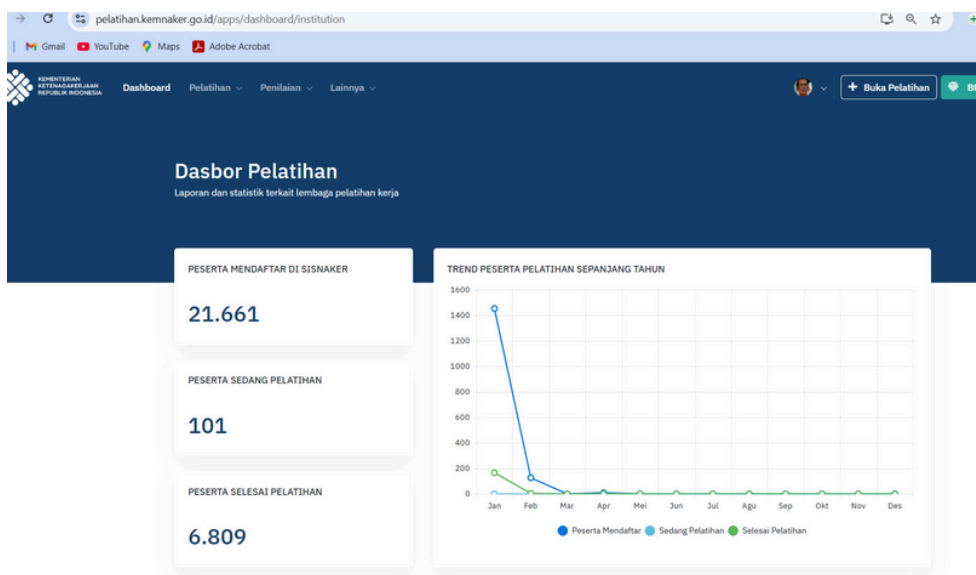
pelatihan.kemnaker.go.id/apps/dashboard/institution

Gmail YouTube Maps Adobe Acrobat

KEMENTERIAN KETENAGAKERJAAN REPUBLIK INDONESIA

Dashboard Pelatihan Penilaian Lainnya

+ Buka Pelatihan

Bl

Dasbor Pelatihan

Laporan dan statistik terkait lembaga pelatihan kerja

PESERTA MENDAFTAR DI SISNAKER

21.661

PESERTA SEDANG PELATIHAN

101

PESERTA SELESAI PELATIHAN

6.809

TREND PESERTA PELATIHAN SEPANJANG TAHUN

1600
1400
1200
1000
800
600
400
200
0

Jan Feb Mar Apr Mei Jun Jul Agu Sep Okt Nov Des

Peserta Mendaftar Sedang Pelatihan Selesai Pelatihan